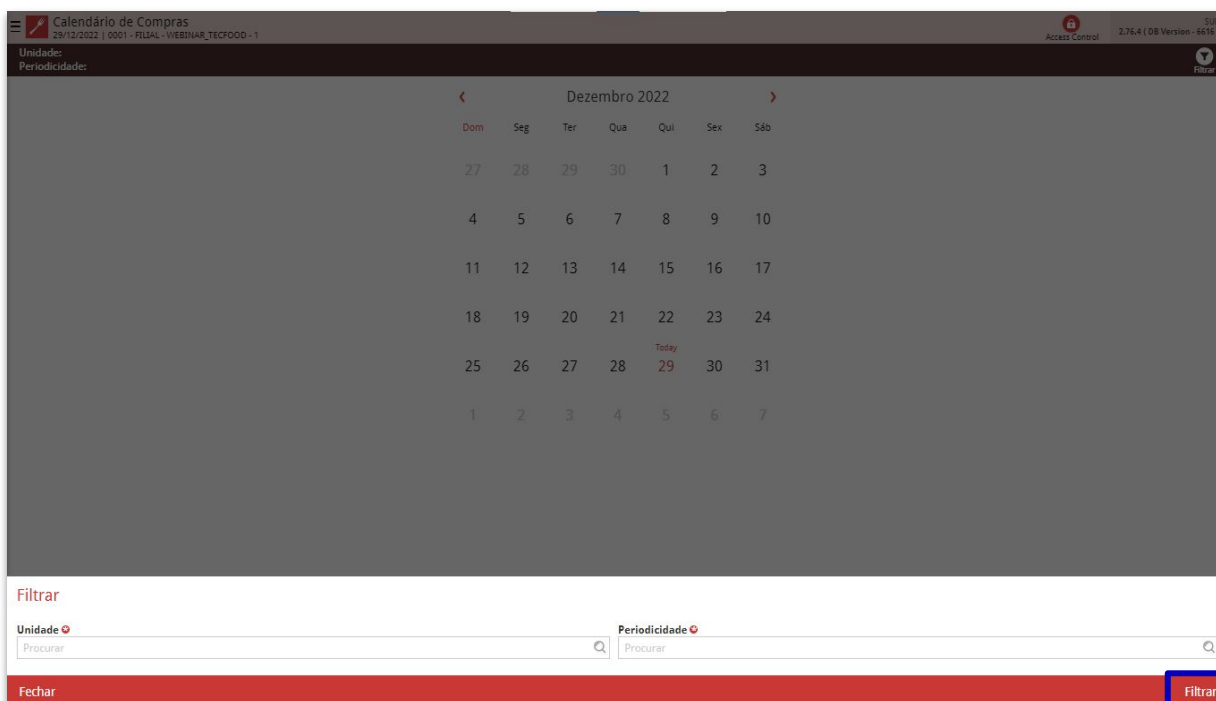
Calendário de Compras
29/12/2022 | 0001 - FILIAL - WEBINAR_TECFOOD - 1

Access Control

2.76.4 ( DB Version - 6616

SU

Unidade:
Periodicidade:

Filtrar

‹ Dezembro 2022 ›

| Dom | Seg | Ter | Qua | Qui | Sex | Sáb |
|---|---|---|---|---|---|---|
| 27 | 28 | 29 | 30 | 1 | 2 | 3 |
| 4 | 5 | 6 | 7 | 8 | 9 | 10 |
| 11 | 12 | 13 | 14 | 15 | 16 | 17 |
| 18 | 19 | 20 | 21 | 22 | 23 | 24 |
| 25 | 26 | 27 | 28 | Today 29 | 30 | 31 |
| 1 | 2 | 3 | 4 | 5 | 6 | 7 |

Filtrar

Unidade
Procurar

Periodicidade
Procurar

Fechar

Filtrar